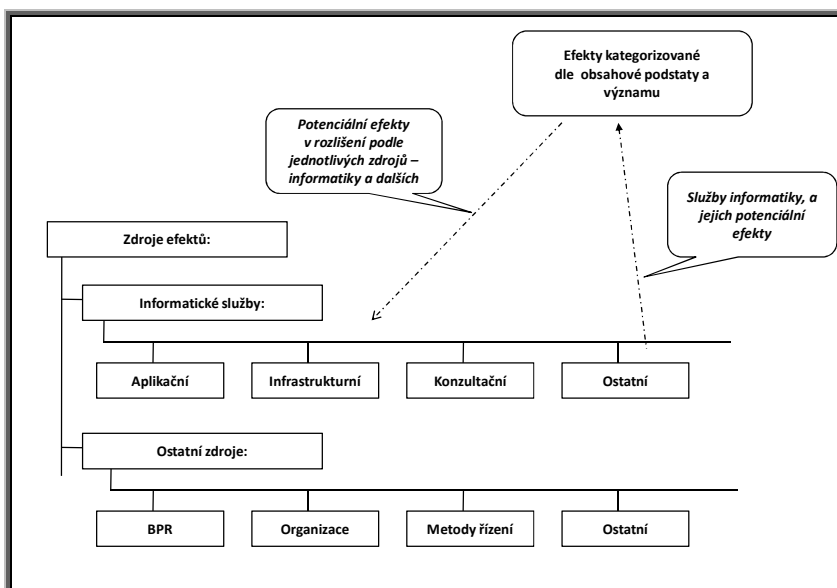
Efekty kategorizované dle obsahové podstaty a významu

Potenciální efekty v rozlišení podle jednotlivých zdrojů – informatiky a dalších

Služby informatiky, a jejich potenciální efekty

Zdroje efektů:

Informatické služby:

Aplikační

Infrastrukturní

Konzultační

Ostatní

Ostatní zdroje:

BPR

Organizace

Metody řízení

Ostatní